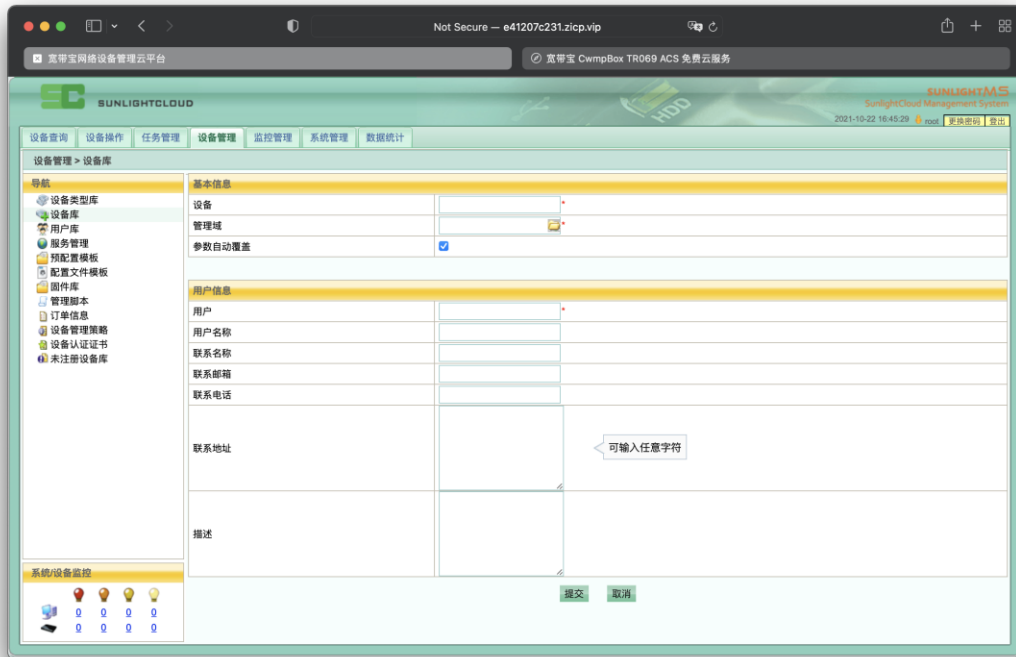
Not Secure — e41207c231.zicp.vip

宽带宝网络设备管理云平台

宽带宝 CwmpBox TR069 ACS 免费云服务

SUNLIGHTCLOUD

HDD

SUNLIGHTMS
SunlightCloud Management System

2021-10-22 16:45:29 root 更换密码 登出

设备查询 设备操作 任务管理 设备管理 监控管理 系统管理 数据统计

设备管理 > 设备库

导航
设备类型库
设备库
用户库
服务管理
预配置模板
配置文件模板
固件库
管理脚本
订单信息
设备管理策略
设备认证证书
未注册设备库

基本信息

| | |
|---|---|
| 设备 | * |
| 管理域 | * |
| 参数自动覆盖 | |

用户信息

| | |
|---|---|
| 用户 | * |
| 用户名称 | |
| 联系名称 | |
| 联系邮箱 | |
| 联系电话 | |
| 联系地址 | 可输入任意字符 |
| 描述 | |

提交 取消

系统/设备监控

| | | | | |
|---|---|---|---|---|
| | 0 | 0 | 0 | 0 |
| | 0 | 0 | 0 | 0 |